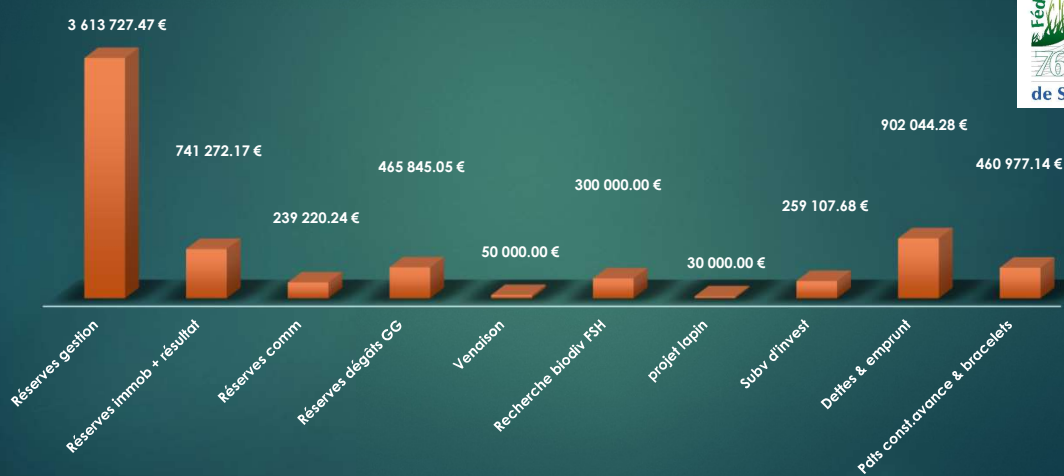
3 613 727.47 €
741 272.17 €
239 220.24 €
465 845.05 €
50 000.00 €
300 000.00 €
30 000.00 €
259 107.68 €
902 044.28 €
460 977.14 €

Réserves gestion
Réserves immob + résultat
Réserves comm
Réserves dégâts GG
Venaison
Recherche biodiv FSH
projet lapin
Subv d'invest
Dettes & emprunt
Pdts const.avance & bracelets

Féd
76
de S